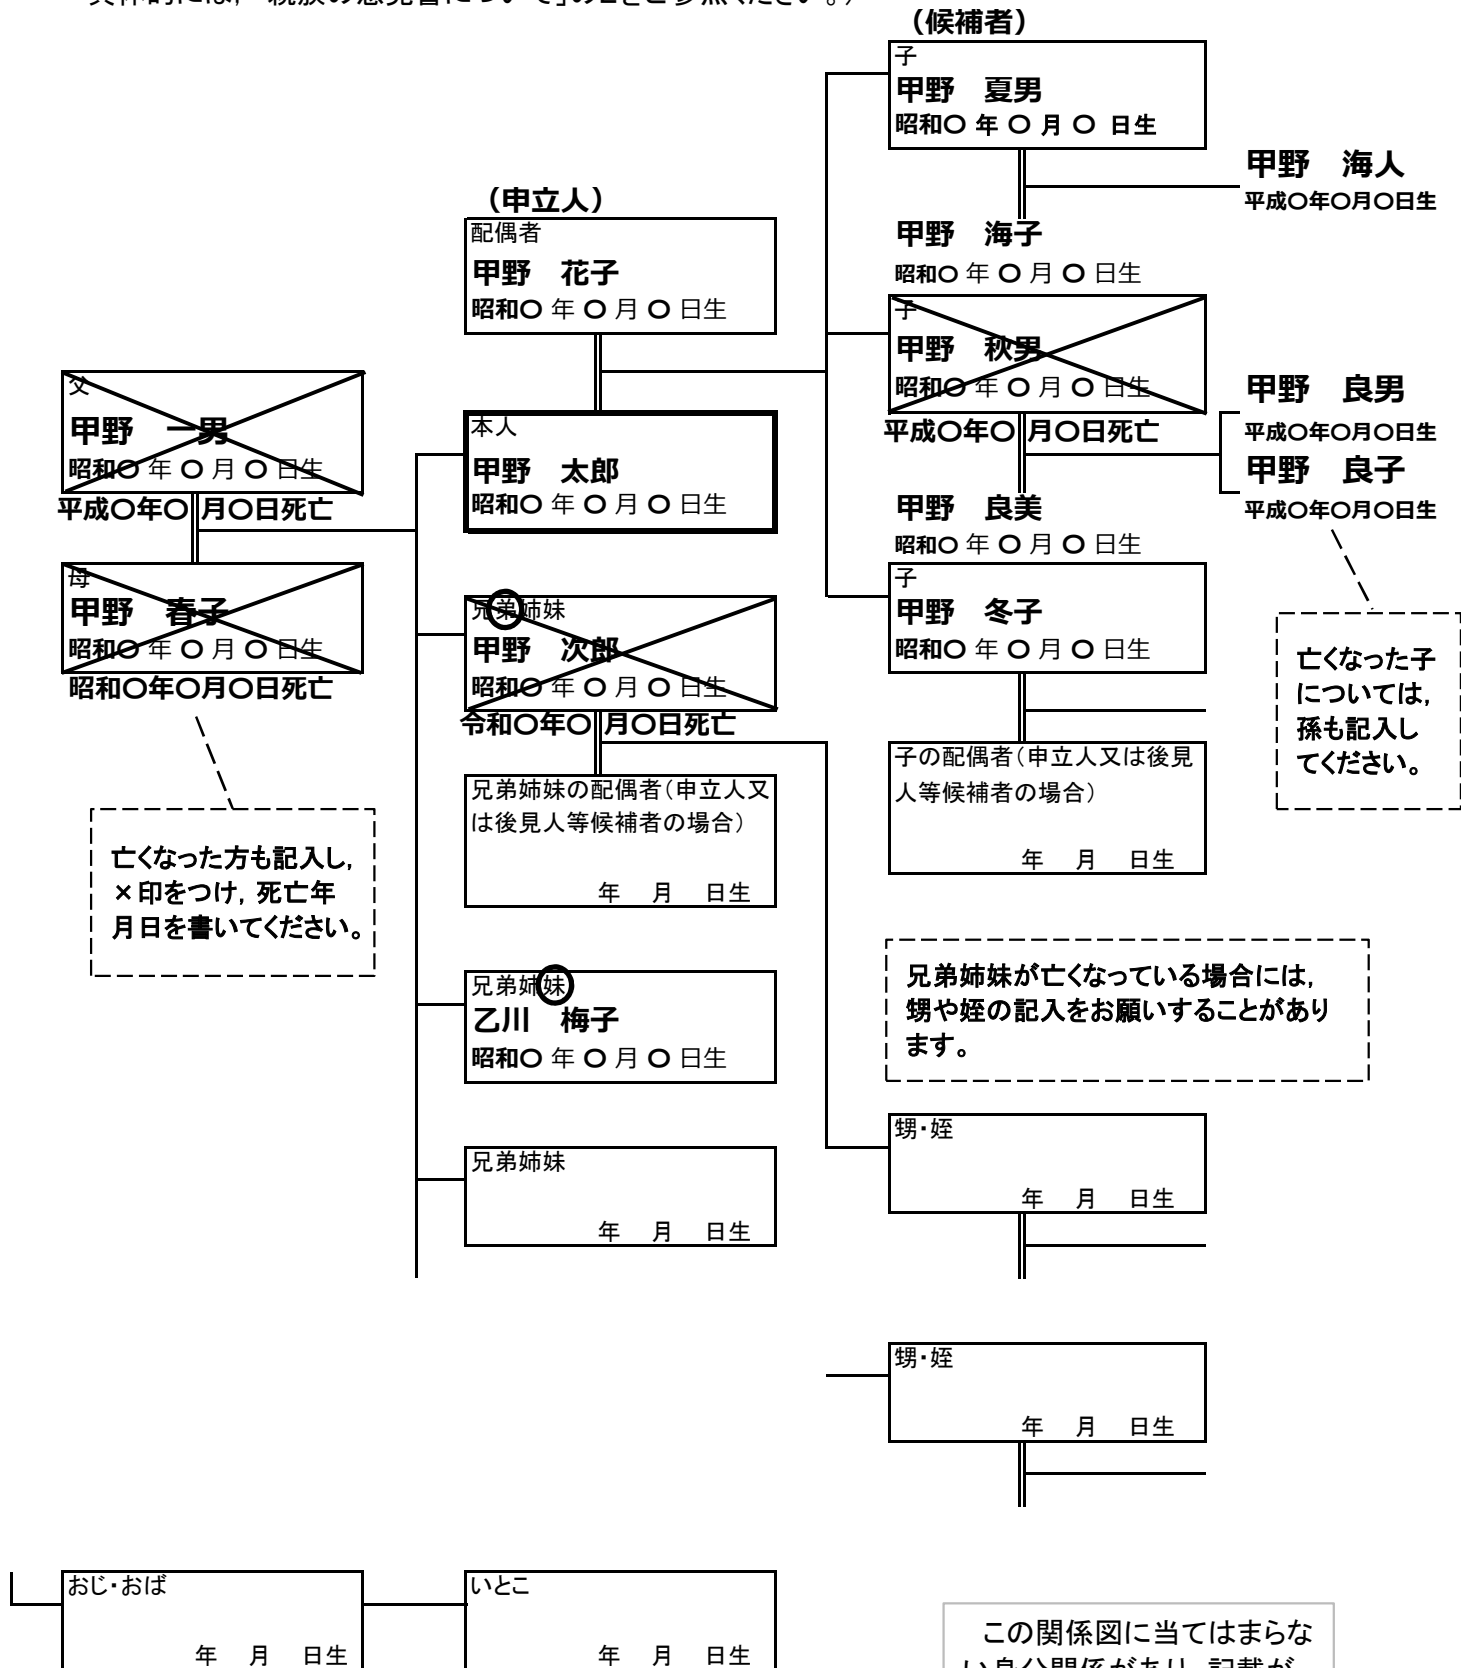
具体的には，「親族の意見書について」の九ときご参照ください。）

（候補者）
子
甲野　夏男
昭和〇 年 〇 月 〇 日生

甲野　海人
平成〇年〇月〇日生

甲野　海子
昭和〇 年 〇 月 〇 日生

子
甲野　秋男
昭和〇 年 〇 月 〇 日生
平成〇年〇月〇日死亡

甲野　良男
平成〇年〇月〇日生
甲野　良子
平成〇年〇月〇日生

甲野　良美
昭和〇 年 〇 月 〇 日生

子
甲野　冬子
昭和〇 年 〇 月 〇 日生

亡くなった子については，孫も記入してください。

子の配偶者（申立人又は後見人等候補者の場合）
年　月　日生

（申立人）
配偶者
甲野　花子
昭和〇 年 〇 月 〇 日生

父
甲野　一男
昭和〇 年 〇 月 〇 日生
平成〇年〇月〇日死亡

本人
甲野　太郎
昭和〇 年 〇 月 〇 日生

母
甲野　春子
昭和〇 年 〇 月 〇 日生
昭和〇年〇月〇日死亡

兄弟姉妹
甲野　次郎
昭和〇 年 〇 月 〇 日生
令和〇年〇月〇日死亡

亡くなった方も記入し，×印をつけ，死亡年月日を書いてください。

兄弟姉妹の配偶者（申立人又は後見人等候補者の場合）
年　月　日生

兄弟姉妹が亡くなっている場合には，甥や姪の記入をお願いすることがあります。

兄弟姉妹
乙川　梅子
昭和〇 年 〇 月 〇 日生

甥・姪
年　月　日生

兄弟姉妹
年　月　日生

甥・姪
年　月　日生

おじ・おば
年　月　日生

いとこ
年　月　日生

この関係図に当てはまらない身分関係があり，記載が